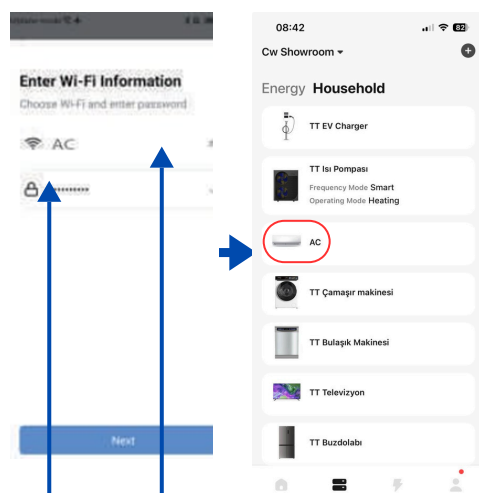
Enter Wi-Fi Information
Choose Wi-Fi and enter password
AC
••••••••••
Next

08:42
82
Cw Showroom
Energy Household
TT EV Charger
TT Isı Pompası
Frequency Mode Smart
Operating Mode Heating
AC
TT Çamaşır makinesi
TT Bulaşık Makinesi
TT Televizyon
TT Buzdolabı